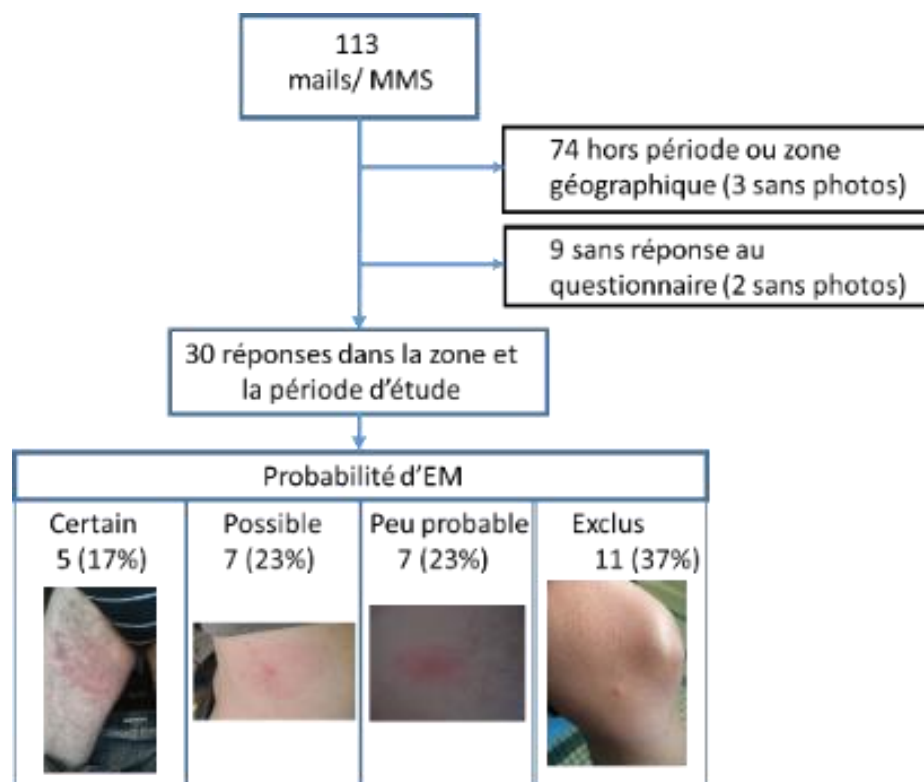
113
mails/ MMS

74 hors période ou zone géographique (3 sans photos)

9 sans réponse au questionnaire (2 sans photos)

30 réponses dans la zone et la période d'étude

Probabilité d'EM

Certain
5 (17%)

Possible
7 (23%)

Peu probable
7 (23%)

Exclus
11 (37%)